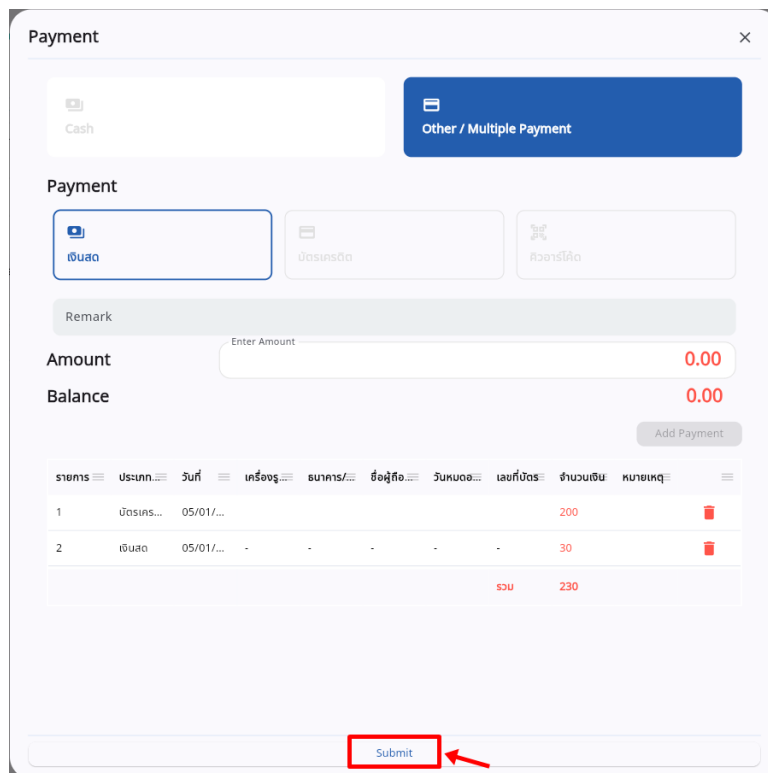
Payment

Cash

Other / Multiple Payment

Payment

เงินสด

บัตรเครดิต

คิวอาร์โค้ด

Remark

Amount

Enter Amount

0.00

Balance

0.00

Add Payment

| รายการ | ประเภท... | วันที่ | เครื่องรู... | ธนาคาร/... | ชื่อผู้ถือ... | วันหมดอ... | เลขที่บัตร | จำนวนเงิน | หมายเหตุ |
|---|---|---|---|---|---|---|---|---|---|
| 1 | บัตรเคร... | 05/01/... | | | | | | 200 | |
| 2 | เงินสด | 05/01/... | - | - | - | - | - | 30 | |
| | | | | | | | รวม | 230 | |

Submit